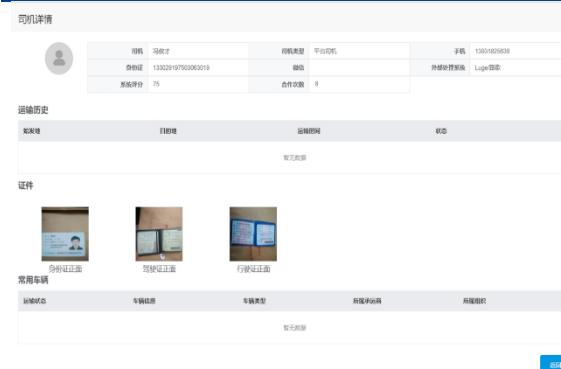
司机详情

| 司机 | 马俊才 | 司机类型 | 平台司机 | 手机 | 13931825638 |
|---|---|---|---|---|---|
| 身份证 | 130028197503063019 | 微信 | | 外部处理系统 | Luge/回收 |
| 系统评分 | 75 | 合作次数 | 0 | | |

运输历史

| 装发地 | 目的地 | 运输时间 | 状态 |
|---|---|---|---|
| 暂无数据 | | | |

证件

身份证正面
驾驶证正面
行驶证正面

常用车辆

| 运输状态 | 车辆信息 | 车辆类型 | 所属承运商 | 所属组织 |
|---|---|---|---|---|
| 暂无数据 | | | | |

返回